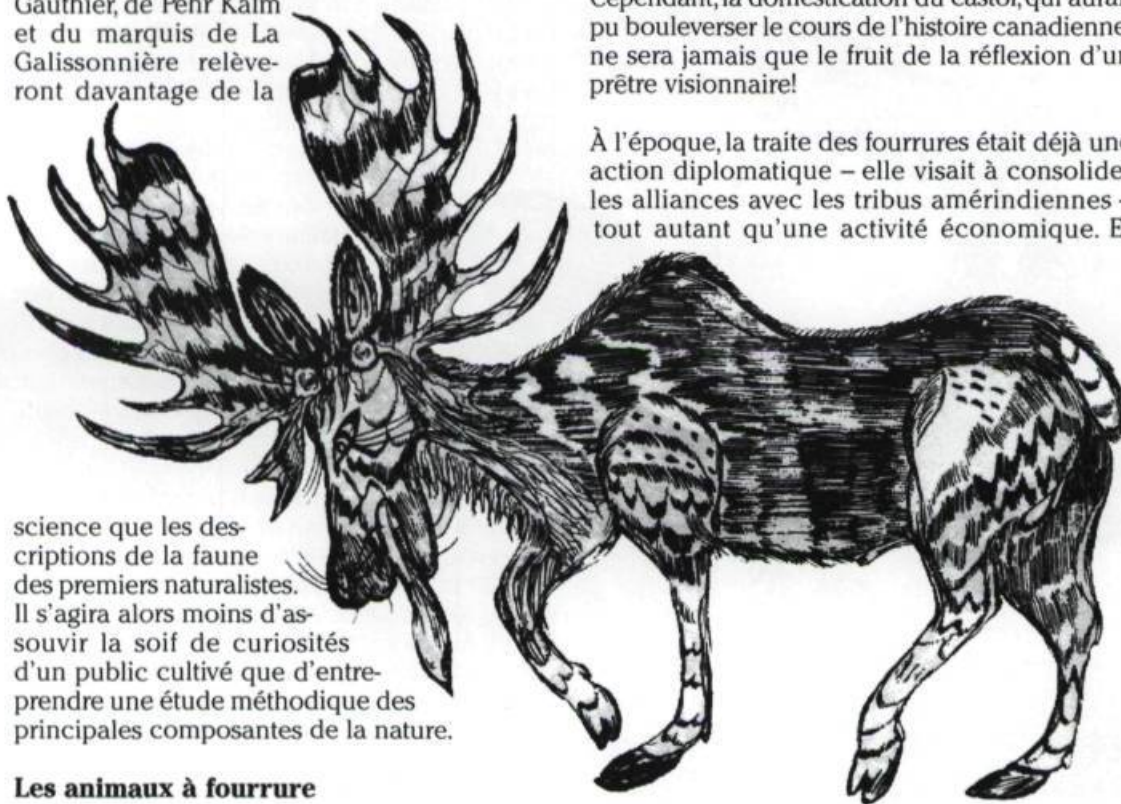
Gauthier, de Pehr Kalm et du marquis de La Galissonnière relèveront davantage de la

science que les descriptions de la faune des premiers naturalistes. Il s'agira alors moins d'assouvir la soif de curiosités d'un public cultivé que d'entreprendre une étude méthodique des principales composantes de la nature.

**Les animaux à fourrure**

Cependant, la domestication du castor, qui aurai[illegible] pu bouleverser le cours de l'histoire canadienne ne sera jamais que le fruit de la réflexion d'u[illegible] prêtre visionnaire!

À l'époque, la traite des fourrures était déjà un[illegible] action diplomatique – elle visait à consolide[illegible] les alliances avec les tribus amérindiennes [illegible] tout autant qu'une activité économique. E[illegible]